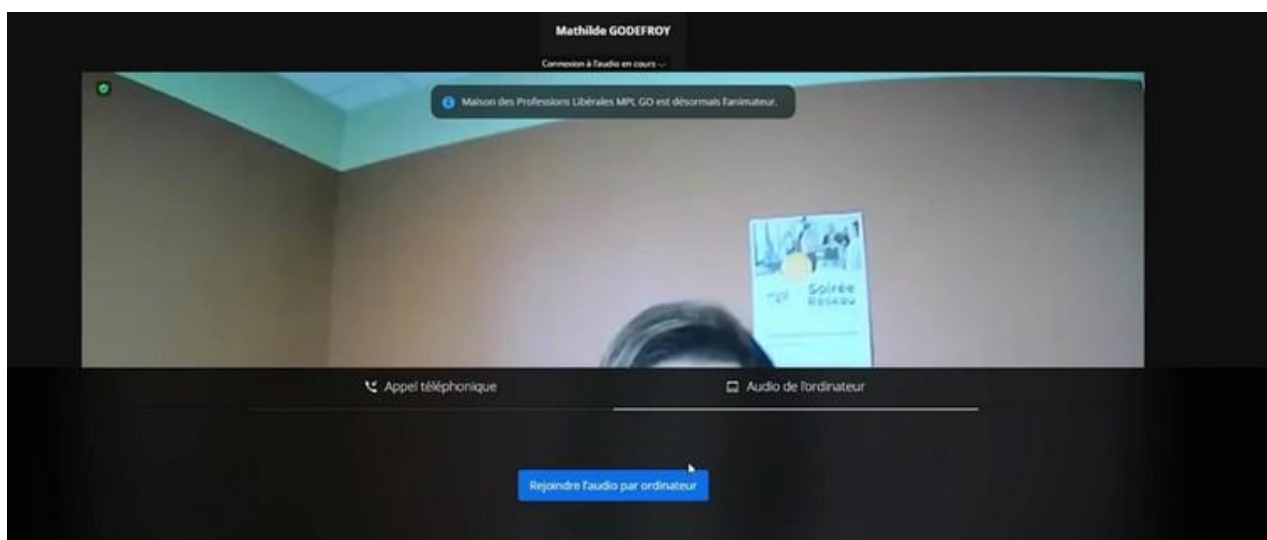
Mathilde GODEFROY

Connexion à l'audio en cours ...

Maison des Professions Libérales MPL GO est désormais l'animateur.

Soirée Réseau

Appel téléphonique

Audio de l'ordinateur

Rejoindre l'audio par ordinateur